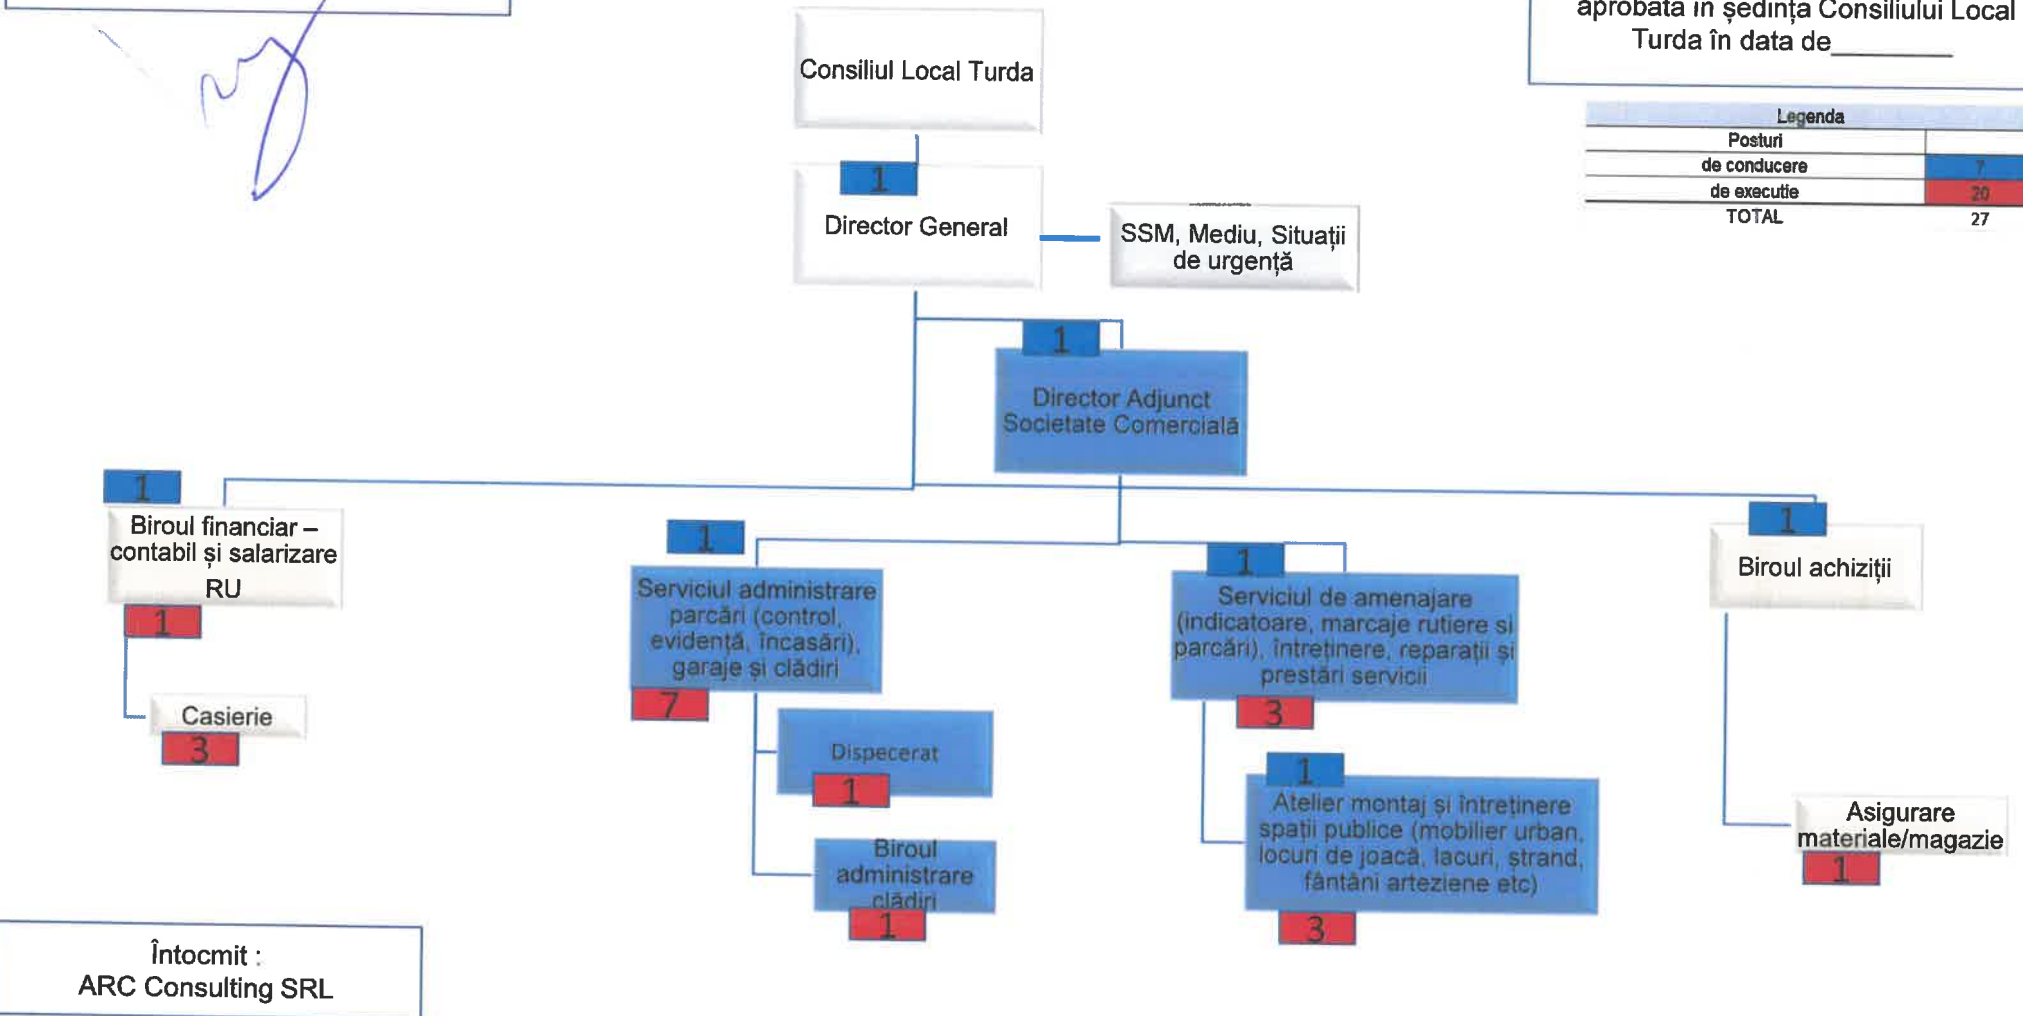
aprobată în ședința Consiliului Local Turda în data de________

| Legenda | |
|---|---|
| Posturi | |
| de conducere | 7 |
| de executie | 20 |
| TOTAL | 27 |

Consiliul Local Turda

1
Director General

SSM, Mediu, Situații de urgență

1
Director Adjunct Societate Comercială

1
Biroul financiar – contabil și salarizare RU
1

Casierie
3

1
Serviciul administrare parcări (control, evidență, încasări), garaje și clădiri
7

Dispecerat
1

Biroul administrare clădiri
1

1
Serviciul de amenajare (indicatoare, marcaje rutiere și parcări), întreținere, reparații și prestări servicii
3

1
Atelier montaj și întreținere spații publice (mobilier urban, locuri de joacă, lacuri, ștrand, fântâni arteziene etc)
3

1
Biroul achiziții

Asigurare materiale/magazie
1

Întocmit :
ARC Consulting SRL